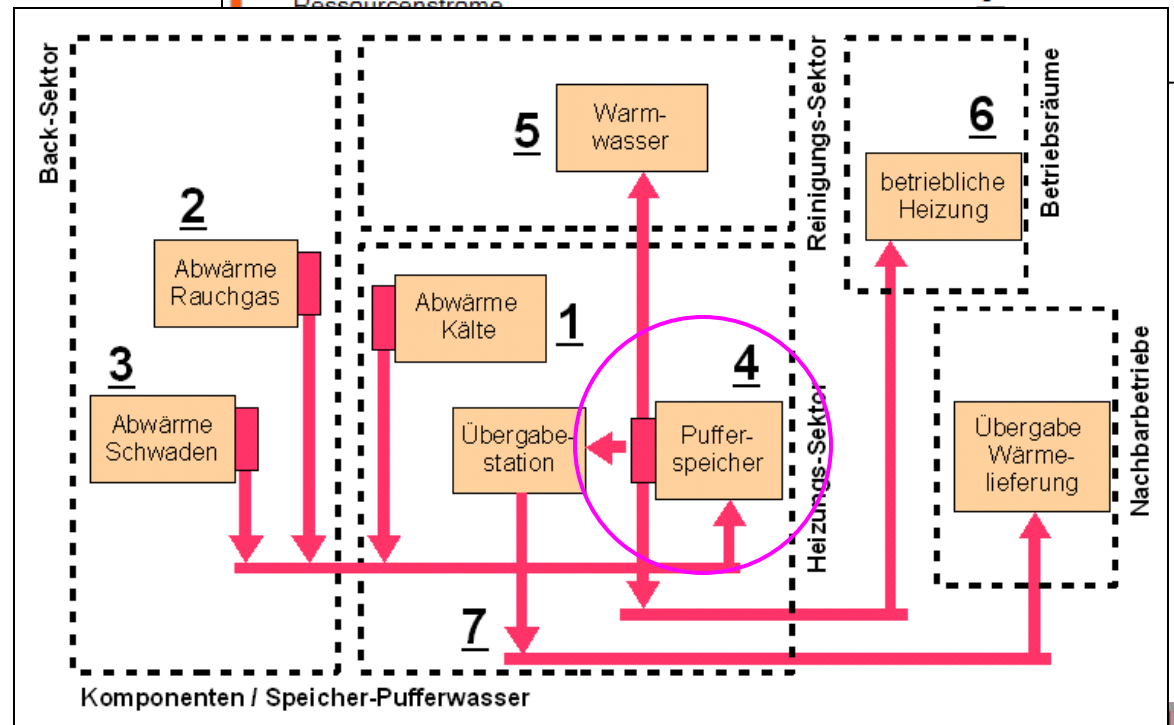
Ressourcenströme

Back-Sektor

2
Abwärme Rauchgas

3
Abwärme Schwaden

5
Warmwasser

Reinigungs-Sektor

Abwärme Kälte
1

4
Übergabestation
Pufferspeicher

Heizungs-Sektor

6
betriebliche Heizung

Betriebsräume

Nachbarbetriebe

Übergabe Wärmelieferung

7

Komponenten / Speicher-Pufferwasser